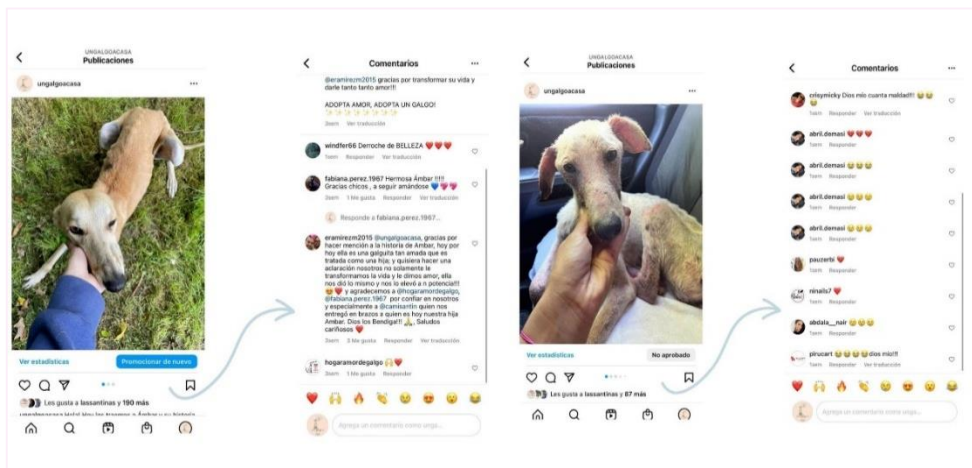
UNGALGOACASA
Publicaciones

ungalgoacasa

Ver estadísticas
Promocionar de nuevo

Les gusta a lassantinas y 190 más

Comentarios

@eramirezm2015 gracias por transformar su vida y darle tanto tanto amor!!

ADOPTA AMOR, ADOPTA UN GALGO!

Ver traducción

windfer66 Derroche de BELLEZA ❤️❤️❤️
Responder Ver traducción

fabiana.perez.1967 Hermosa Ámbar !!!! Gracias chicos , a seguir amándose 💙💜💜
1 Me gusta Responder Ver traducción

Responde a fabiana.perez.1967...

eramirezm2015 @ungalgoacasa, gracias por hacer mención a la historia de Ambar, hoy por hoy ella es una galguita tan amada que es tratada como una hija; y quisiera hacer una aclaración nosotros no solamente le transformamos la vida y le dimos amor, ella nos dió lo mismo y nos lo elevó a n potencia!! y agradecemos a @hogaramordegalgo, @fabiana.perez.1967 por confiar en nosotros y especialmente a @camisantin quien nos entregó en brazos a quien es hoy nuestra hija Ambar. Dios los Bendiga!! Saludos cariñosos ❤️
3 Me gusta Responder Ver traducción

hogaramordegalgo ❤️
1 Me gusta Responder Ver traducción

Agrega un comentario como unga...

UNGALGOACASA
Publicaciones

ungalgoacasa

Ver estadísticas
No aprobado

Les gusta a lassantinas y 87 más

Comentarios

rolsymicky Dios mío cuanta maldad!!! 😢😢
Responder Ver traducción

abril.demasi ❤️❤️❤️
Responder

abril.demasi 😢😢😢
Responder

abril.demasi 😢😢😢
Responder

abril.demasi 😢😢😢
Responder

pauzerbi ❤️
Responder

ninails7 ❤️
Responder

abdala__nair 😢😢😢
Responder

pirucart 😢😢😢😢 dios mio!!!

Agrega un comentario como unga...